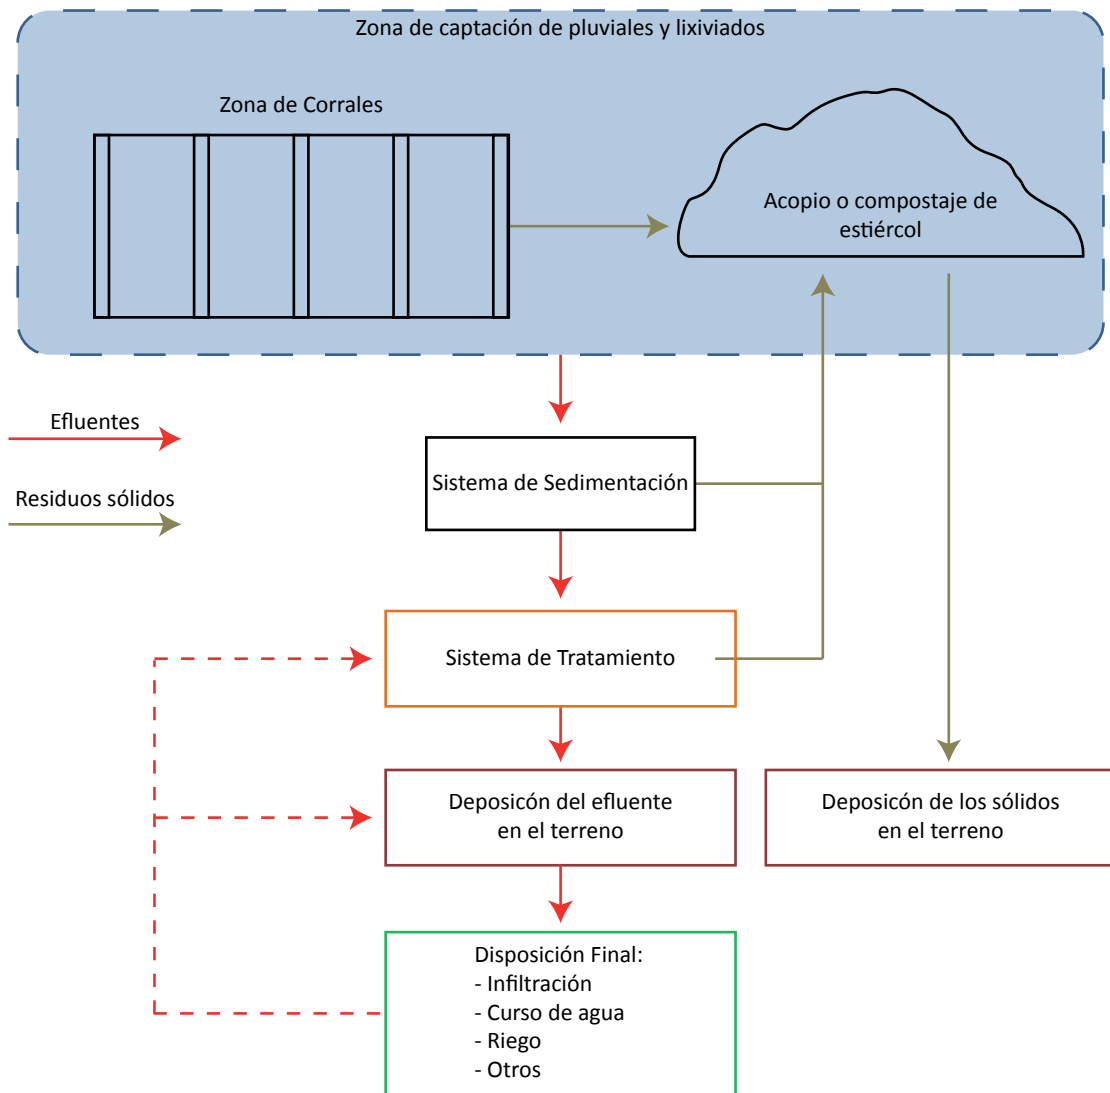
Zona de captación de pluviales y lixiviados

Zona de Corrales

Acopio o compostaje de estiércol

Efluentes

Residuos sólidos

Sistema de Sedimentación

Sistema de Tratamiento

Deposicón del efluente en el terreno

Deposicón de los sólidos en el terreno

Disposición Final:
- Infiltración
- Curso de agua
- Riego
- Otros